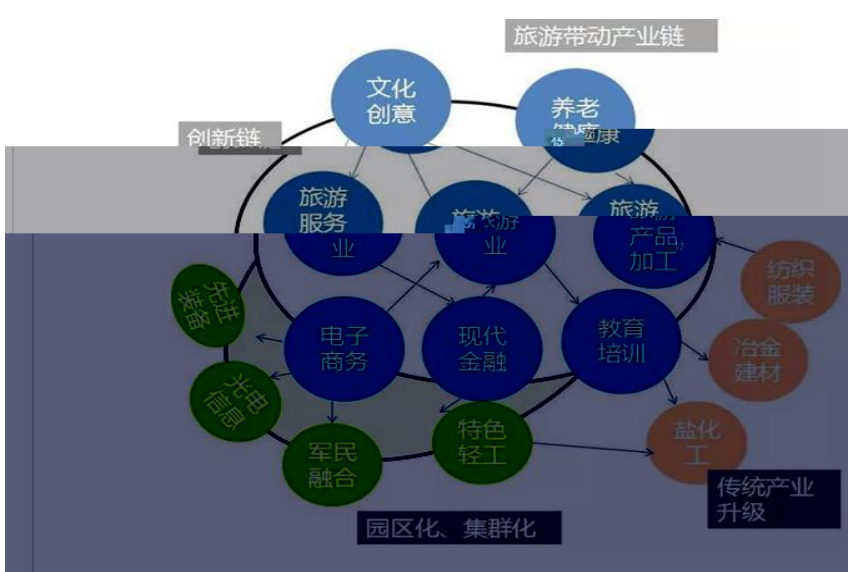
旅游带动产业链

文化创意

养老健康

创新链

旅游服务业

旅游业

旅游产品加工

先进装备

电子商务

现代金融

教育培训

纺织服装

冶金建材

光电信息

军民融合

特色轻工

盐化工

传统产业升级

园区化、集群化